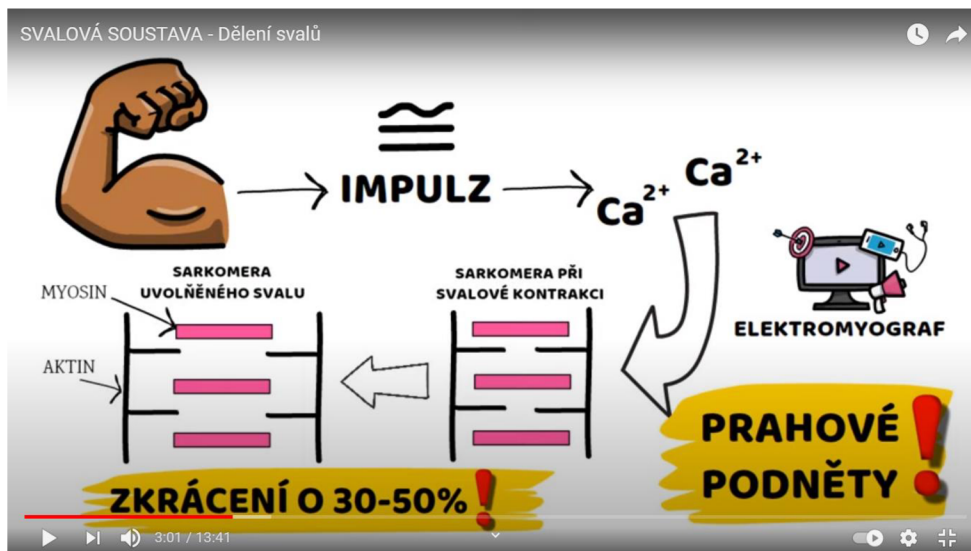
SVALOVÁ SOUSTAVA - Dělení svalů

IMPULZ

$Ca^{2+}$ $Ca^{2+}$

SARKOMERA UVOLNĚNÉHO SVALU

MYOSIN

AKTIN

SARKOMERA PŘI SVALOVÉ KONTRAKCI

ELEKTROMYOGRAF

PRAHOVÉ PODNĚTY!

ZKRÁCENÍ O 30-50%!

3:01 / 13:41